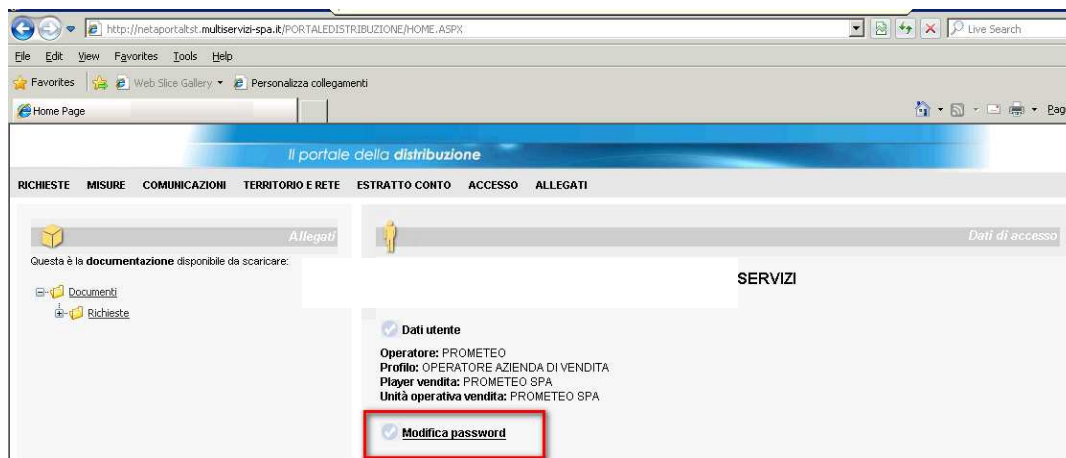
http://netaportaltst.multiservizi-spa.it/PORTALEDISTRIBUZIONE/HOME.ASPX

Live Search

File Edit View Favorites Tools Help

Favorites Web Slice Gallery Personalizza collegamenti

Home Page

Pag

Il portale della distribuzione

RICHIESTE MISURE COMUNICAZIONI TERRITORIO E RETE ESTRATTO CONTO ACCESSO ALLEGATI

Allegati

Questa è la documentazione disponibile da scaricare:

Documenti

Richieste

Dati di accesso

SERVIZI

Dati utente

Operatore: PROMETEO
Profilo: OPERATORE AZIENDA DI VENDITA
Player vendita: PROMETEO SPA
Unità operativa vendita: PROMETEO SPA

Modifica password